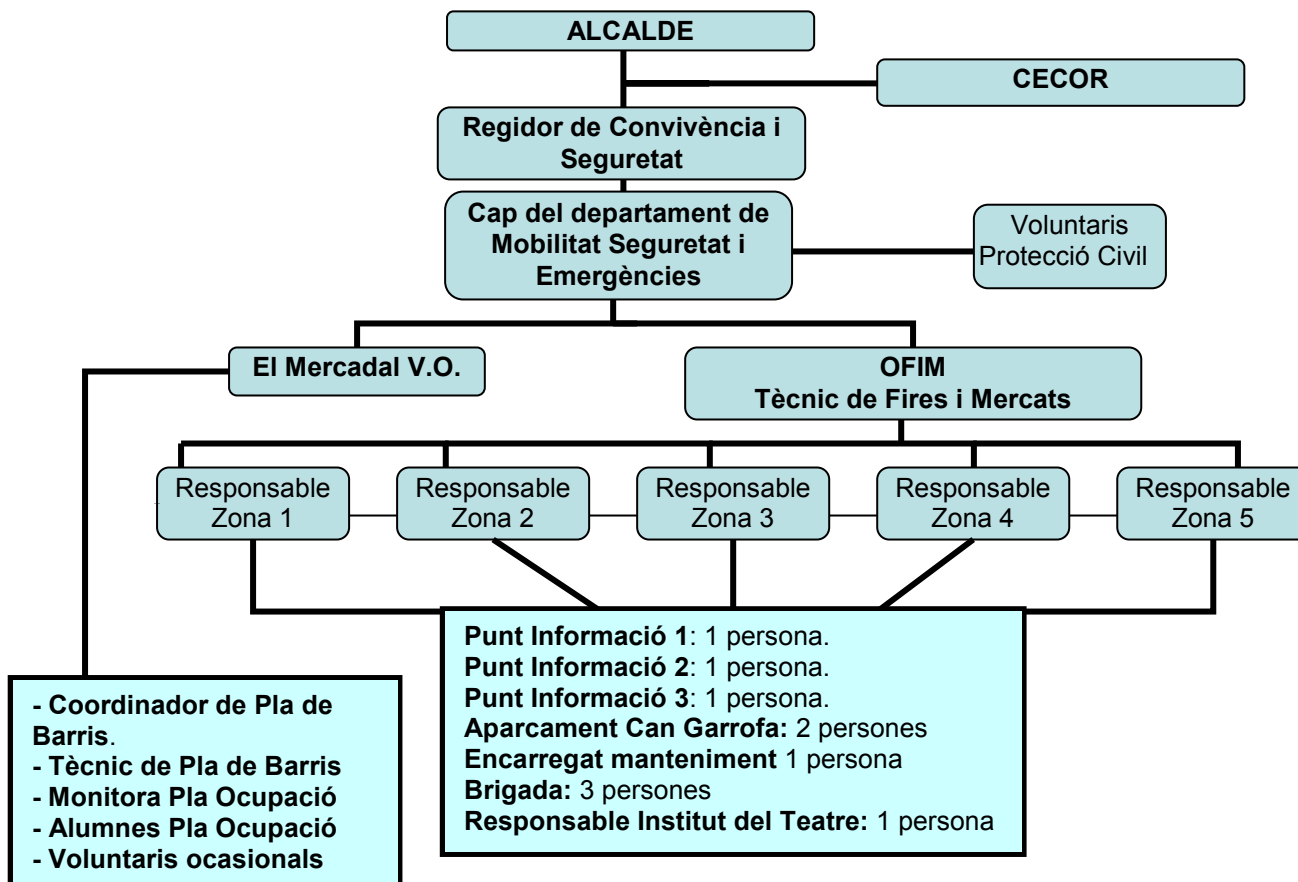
ALCALDE

CECOR

Regidor de Convivència i Seguretat

Cap del departament de Mobilitat Seguretat i Emergències

Voluntaris Protecció Civil

El Mercadal V.O.

OFIM
Tècnic de Fires i Mercats

Responsable Zona 1

Responsable Zona 2

Responsable Zona 3

Responsable Zona 4

Responsable Zona 5

Punt Informació 1: 1 persona.
Punt Informació 2: 1 persona.
Punt Informació 3: 1 persona.
Aparcament Can Garrofa: 2 persones
Encarregat manteniment 1 persona
Brigada: 3 persones
Responsable Institut del Teatre: 1 persona

- Coordinador de Pla de Barris.
- Tècnic de Pla de Barris
- Monitora Pla Ocupació
- Alumnes Pla Ocupació
- Voluntaris ocasionals